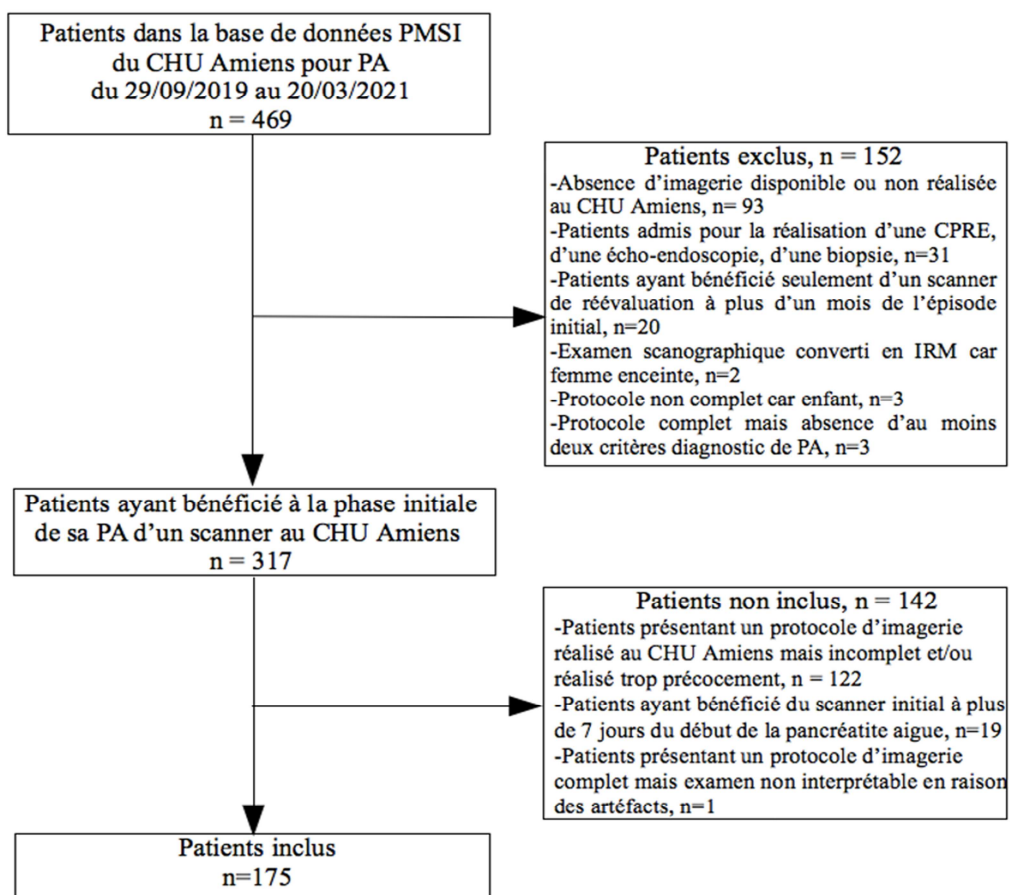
Patients dans la base de données PMSI du CHU Amiens pour PA du 29/09/2019 au 20/03/2021
n = 469

Patients exclus, n = 152
-Absence d'imagerie disponible ou non réalisée au CHU Amiens, n= 93
-Patients admis pour la réalisation d'une CPRE, d'une écho-endoscopie, d'une biopsie, n=31
-Patients ayant bénéficié seulement d'un scanner de réévaluation à plus d'un mois de l'épisode initial, n=20
-Examen scanographique converti en IRM car femme enceinte, n=2
-Protocole non complet car enfant, n=3
-Protocole complet mais absence d'au moins deux critères diagnostic de PA, n=3

Patients ayant bénéficié à la phase initiale de sa PA d'un scanner au CHU Amiens
n = 317

Patients non inclus, n = 142
-Patients présentant un protocole d'imagerie réalisé au CHU Amiens mais incomplet et/ou réalisé trop précocement, n = 122
-Patients ayant bénéficié du scanner initial à plus de 7 jours du début de la pancréatite aigue, n=19
-Patients présentant un protocole d'imagerie complet mais examen non interprétable en raison des artéfacts, n=1

Patients inclus
n=175